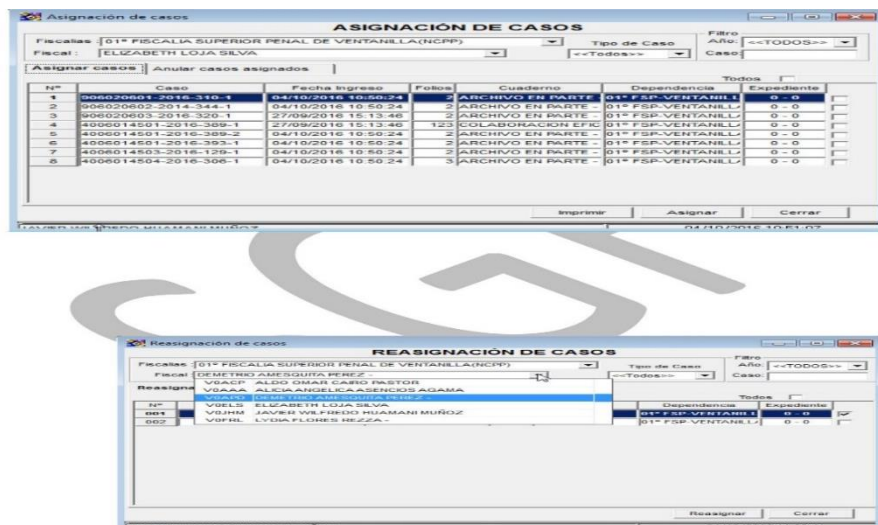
Asignación de casos

ASIGNACIÓN DE CASOS

Fiscalías : 01° FISCALIA SUPERIOR PENAL DE VENTANILLA(NCPP)
Fiscal : ELIZABETH LOJA SILVA
Tipo de Caso <<Todos>>
Filtro Año: <<TODOS>>
Caso:

Asignar casos | Anular casos asignados

Todos

| N° | Caso | Fecha Ingreso | Folios | Cuaderno | Dependencia | Expediente |
|---|---|---|---|---|---|---|
| 1 | 906020601-2016-310-1 | 04/10/2016 10:50:24 | 2 | ARCHIVO EN PARTE | 01° FSP-VENTANILL | 0 - 0 |
| 2 | 906020602-2014-344-1 | 04/10/2016 10:50:24 | 2 | ARCHIVO EN PARTE - | 01° FSP-VENTANILL | 0 - 0 |
| 3 | 906020603-2016-320-1 | 27/09/2016 15:13:46 | 2 | ARCHIVO EN PARTE - | 01° FSP-VENTANILL | 0 - 0 |
| 4 | 4006014501-2016-369-1 | 27/09/2016 15:13:46 | 123 | COLABORACION EFIC | 01° FSP-VENTANILL | 0 - 0 |
| 5 | 4006014501-2016-369-2 | 04/10/2016 10:50:24 | 2 | ARCHIVO EN PARTE - | 01° FSP-VENTANILL | 0 - 0 |
| 6 | 4006014501-2016-393-1 | 04/10/2016 10:50:24 | 2 | ARCHIVO EN PARTE - | 01° FSP-VENTANILL | 0 - 0 |
| 7 | 4006014503-2016-129-1 | 04/10/2016 10:50:24 | 2 | ARCHIVO EN PARTE - | 01° FSP-VENTANILL | 0 - 0 |
| 8 | 4006014504-2016-306-1 | 04/10/2016 10:50:24 | 3 | ARCHIVO EN PARTE - | 01° FSP-VENTANILL | 0 - 0 |

Imprimir | Asignar | Cerrar

JAVIER WILFREDO HUAMANI MUÑOZ | 04/10/2016 10:51:07

Reasignación de casos

REASIGNACIÓN DE CASOS

Fiscalías : 01° FISCALIA SUPERIOR PENAL DE VENTANILLA(NCPP)
Fiscal : DEMETRIO AMESQUITA PEREZ -
Tipo de Caso <<Todos>>
Filtro Año: <<TODOS>>
Caso:

Reasigna

V0ACP ALDO OMAR CAIRO PASTOR
V0AAA ALICIA ANGELICA ASENCIOS AGAMA
V0APD DEMETRIO AMESQUITA PEREZ -
V0ELS ELIZABETH LOJA SILVA
V0JHM JAVIER WILFREDO HUAMANI MUÑOZ
V0FRL LYDIA FLORES REZZA -

Todos

| N° | Dependencia | Expediente |
|---|---|---|
| 001 | 01° FSP-VENTANILL | 0 - 0 |
| 002 | 01° FSP-VENTANILL | 0 - 0 |

Reasignar | Cerrar